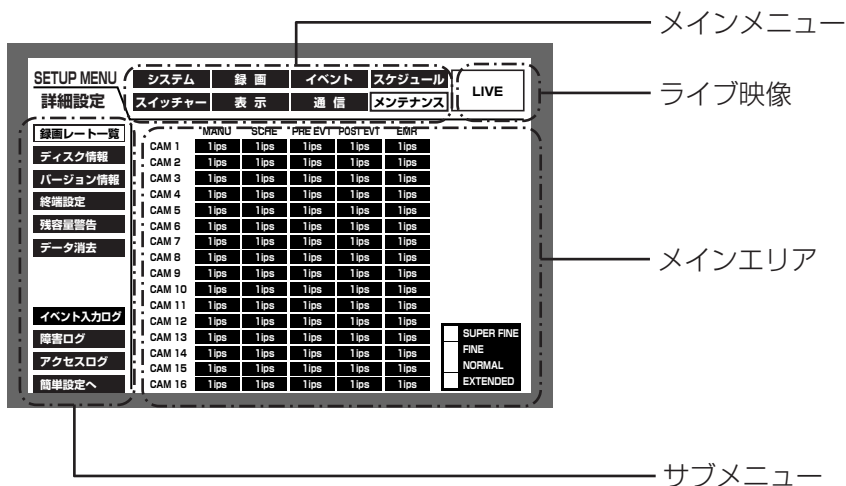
メインメニュー

SETUP MENU
詳細設定

システム | 録画 | イベント | スケジュール
スイッチャー | 表示 | 通信 | メンテナンス

LIVE

ライブ映像

録画レート一覧
ディスク情報
バージョン情報
終端設定
残容量警告
データ消去

イベント入力ログ
障害ログ
アクセスログ
簡単設定へ

| | MANU | SCHE | PRE EVT | POST EVT | EMR |
|---|---|---|---|---|---|
| CAM 1 | 1ips | 1ips | 1ips | 1ips | 1ips |
| CAM 2 | 1ips | 1ips | 1ips | 1ips | 1ips |
| CAM 3 | 1ips | 1ips | 1ips | 1ips | 1ips |
| CAM 4 | 1ips | 1ips | 1ips | 1ips | 1ips |
| CAM 5 | 1ips | 1ips | 1ips | 1ips | 1ips |
| CAM 6 | 1ips | 1ips | 1ips | 1ips | 1ips |
| CAM 7 | 1ips | 1ips | 1ips | 1ips | 1ips |
| CAM 8 | 1ips | 1ips | 1ips | 1ips | 1ips |
| CAM 9 | 1ips | 1ips | 1ips | 1ips | 1ips |
| CAM 10 | 1ips | 1ips | 1ips | 1ips | 1ips |
| CAM 11 | 1ips | 1ips | 1ips | 1ips | 1ips |
| CAM 12 | 1ips | 1ips | 1ips | 1ips | 1ips |
| CAM 13 | 1ips | 1ips | 1ips | 1ips | 1ips |
| CAM 14 | 1ips | 1ips | 1ips | 1ips | 1ips |
| CAM 15 | 1ips | 1ips | 1ips | 1ips | 1ips |
| CAM 16 | 1ips | 1ips | 1ips | 1ips | 1ips |

SUPER FINE
FINE
NORMAL
EXTENDED

メインエリア

サブメニュー